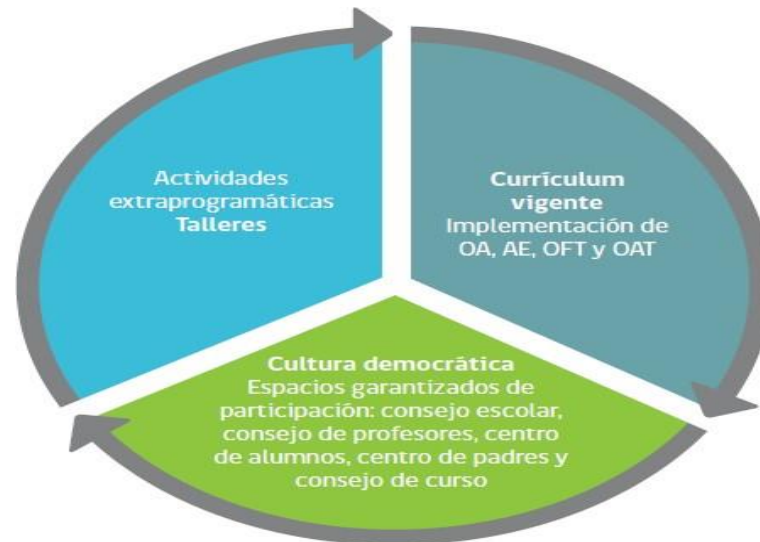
Actividades extraprogramáticas
Talleres

Currículum vigente
Implementación de OA, AE, OFT y OAT

Cultura democrática
Espacios garantizados de participación: consejo escolar, consejo de profesores, centro de alumnos, centro de padres y consejo de curso